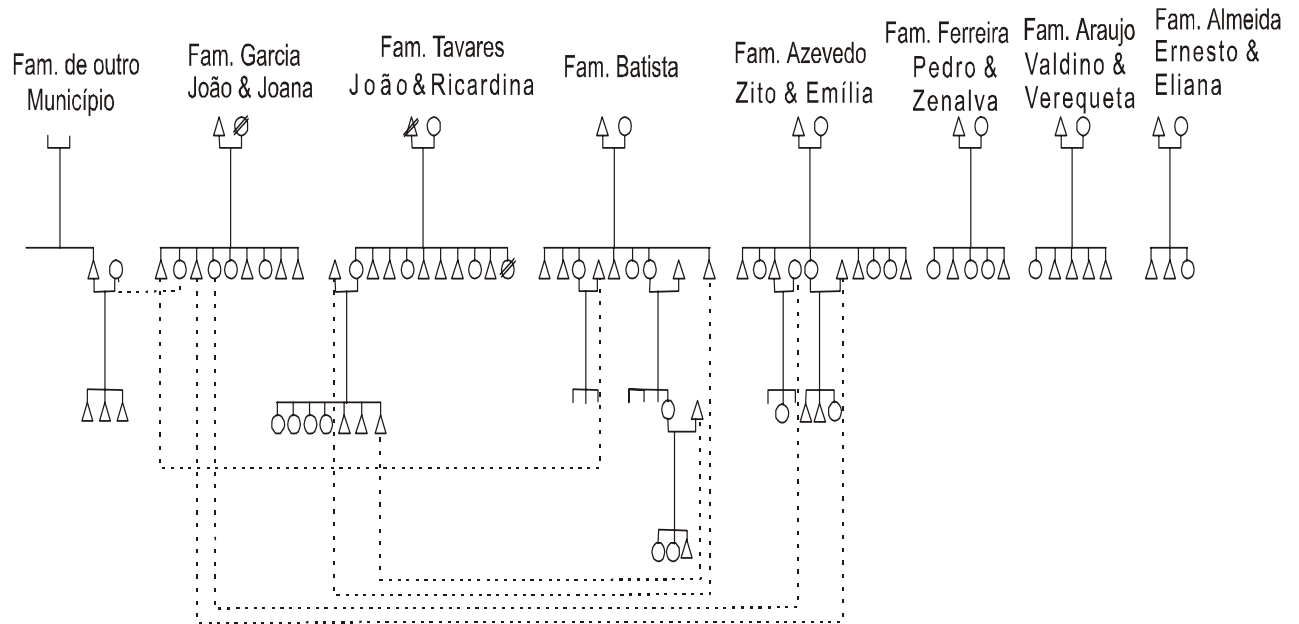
Fam. de outro Município

Fam. Garcia
João & Joana

Fam. Tavares
João & Ricardina

Fam. Batista

Fam. Azevedo
Zito & Emília

Fam. Ferreira
Pedro &
Zenalva

Fam. Araujo
Valdino &
Verequeta

Fam. Almeida
Ernesto &
Eliana